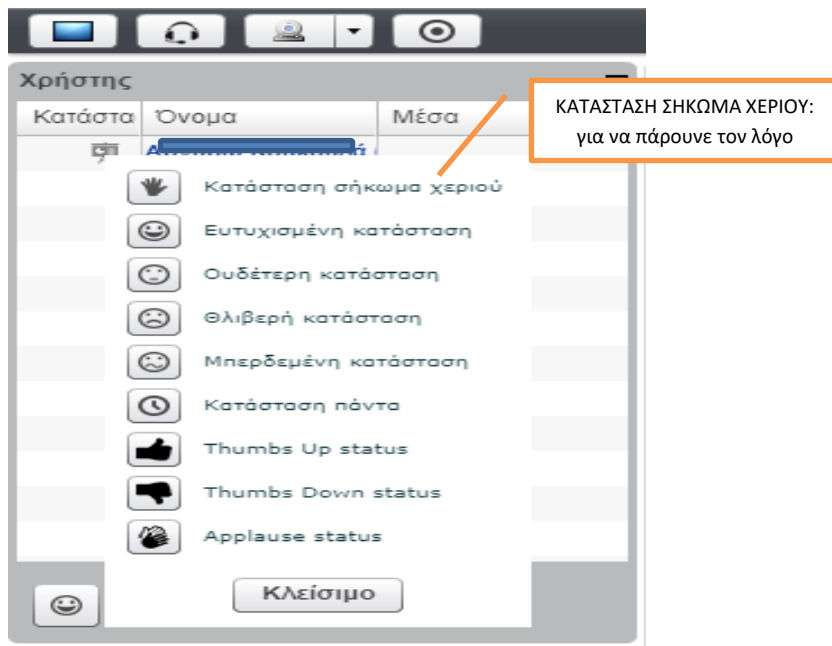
Χρήστης

| Κατάστα | Όνομα | Μέσα |
|---|---|---|
| | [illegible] | |

ΚΑΤΑΣΤΑΣΗ ΣΗΚΩΜΑ ΧΕΡΙΟΥ: για να πάρουνε τον λόγο

Κατάσταση σήκωμα χεριού
Ευτυχισμένη κατάσταση
Ουδέτερη κατάσταση
Θλιβερή κατάσταση
Μπερδεμένη κατάσταση
Κατάσταση πάντα
Thumbs Up status
Thumbs Down status
Applause status

Κλείσιμο